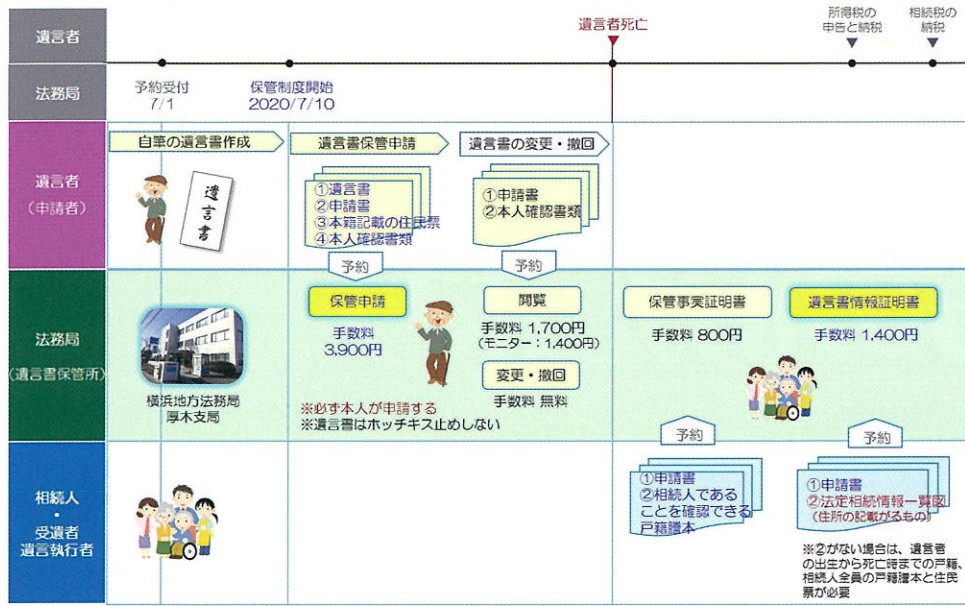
遺言者

遺言者死亡

所得税の申告と納税

相続税の納税

法務局

予約受付
7/1

保管制度開始
2020/7/10

遺言者
（申請者）

自筆の遺言書作成

遺言書

遺言書保管申請

①遺言書
②申請書
③本籍記載の住民票
④本人確認書類

遺言書の変更・撤回

①申請書
②本人確認書類

予約

予約

法務局
（遺言書保管所）

横浜地方法務局
厚木支局

保管申請

手数料
3,900円

※必ず本人が申請する
※遺言書はホッチキス止めしない

閲覧

手数料 1,700円
（モニター：1,400円）

変更・撤回

手数料 無料

保管事実証明書

手数料 800円

遺言書情報証明書

手数料 1,400円

予約

予約

相続人
・
受遺者
遺言執行者

①申請書
②相続人であることを確認できる戸籍謄本

①申請書
②法定相続情報一覧図
（住所の記載があるもの）

※②がない場合は、遺言者の出生から死亡時までの戸籍、相続人全員の戸籍謄本と住民票が必要